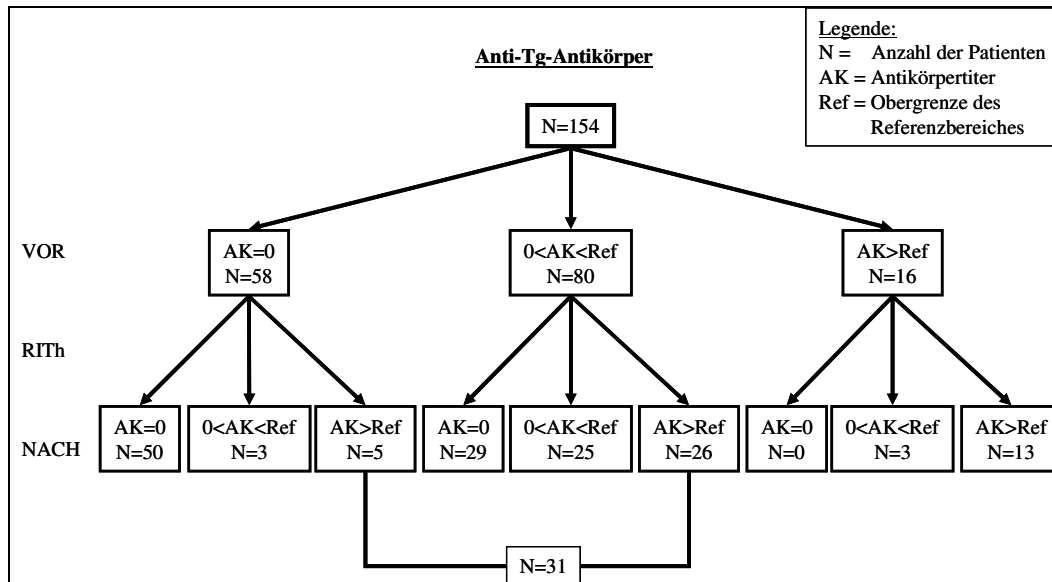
Legende:
N = Anzahl der Patienten
AK = Antikörpertiter
Ref = Obergrenze des Referenzbereiches

Anti-Tg-Antikörper

N=154

VOR

AK=0
N=58

0<AK<Ref
N=80

AK>Ref
N=16

RITh

NACH

AK=0
N=50

0<AK<Ref
N=3

AK>Ref
N=5

AK=0
N=29

0<AK<Ref
N=25

AK>Ref
N=26

AK=0
N=0

0<AK<Ref
N=3

AK>Ref
N=13

N=31